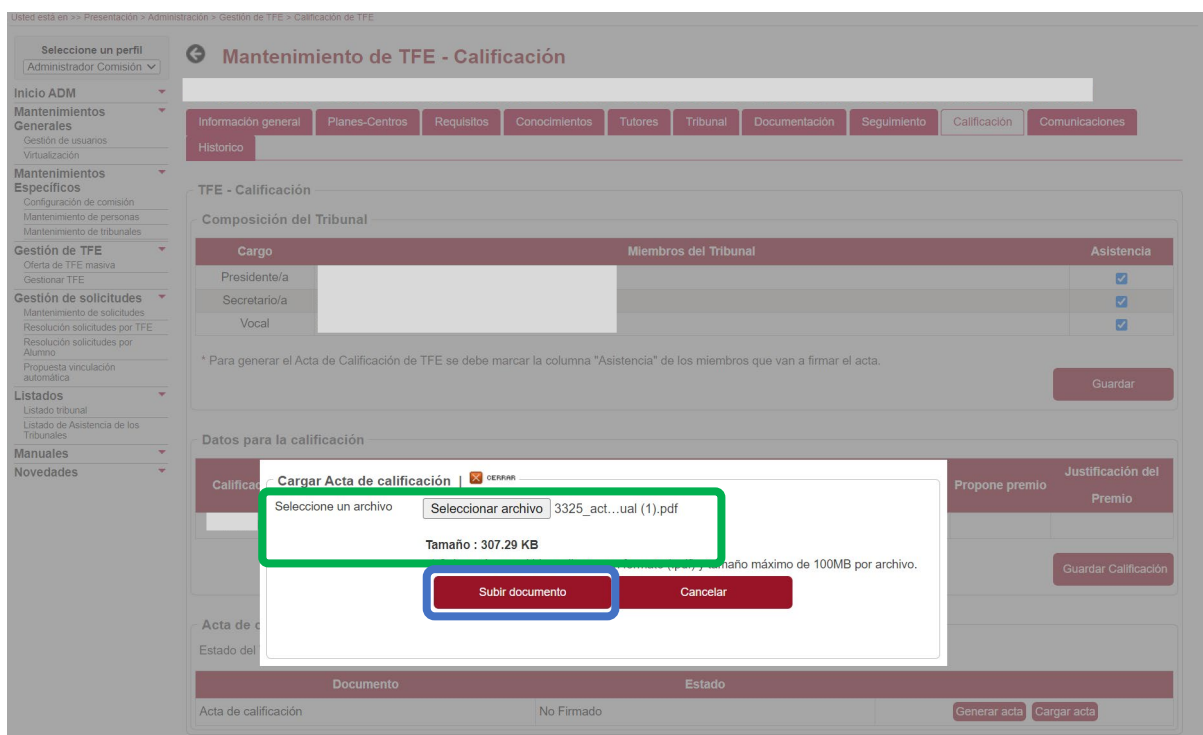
Usted está en >> Presentación > Administración > Gestión de TFE > Calificación de TFE

Seleccione un perfil
Administrador Comisión

Inicio ADM
Mantenimientos Generales
Gestión de usuarios
Virtualización
Mantenimientos Específicos
Configuración de comisión
Mantenimiento de personas
Mantenimiento de tribunales
Gestión de TFE
Oferta de TFE masiva
Gestionar TFE
Gestión de solicitudes
Mantenimiento de solicitudes
Resolución solicitudes por TFE
Resolución solicitudes por Alumno
Propuesta vinculación automática
Listados
Listado tribunal
Listado de Asistencia de los Tribunales
Manuales
Novedades

Mantenimiento de TFE - Calificación

Información general | Planes-Centros | Requisitos | Conocimientos | Tutores | Tribunal | Documentación | Seguimiento | Calificación | Comunicaciones | Historico

TFE - Calificación

Composición del Tribunal

| Cargo | Miembros del Tribunal | Asistencia |
|---|---|---|
| Presidente/a | | ☑ |
| Secretario/a | | ☑ |
| Vocal | | ☑ |

* Para generar el Acta de Calificación de TFE se debe marcar la columna "Asistencia" de los miembros que van a firmar el acta.

Guardar

Datos para la calificación

Calificac

Propone premio
Justificación del Premio

Guardar Calificación

Cargar Acta de calificación | CERRAR

Seleccione un archivo
Seleccionar archivo 3325_act…ual (1).pdf
Tamaño : 307.29 KB
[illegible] formato (pdf) y tamaño máximo de 100MB por archivo.

Subir documento
Cancelar

Acta de c
Estado del

| Documento | Estado | |
|---|---|---|
| Acta de calificación | No Firmado | Generar acta Cargar acta |